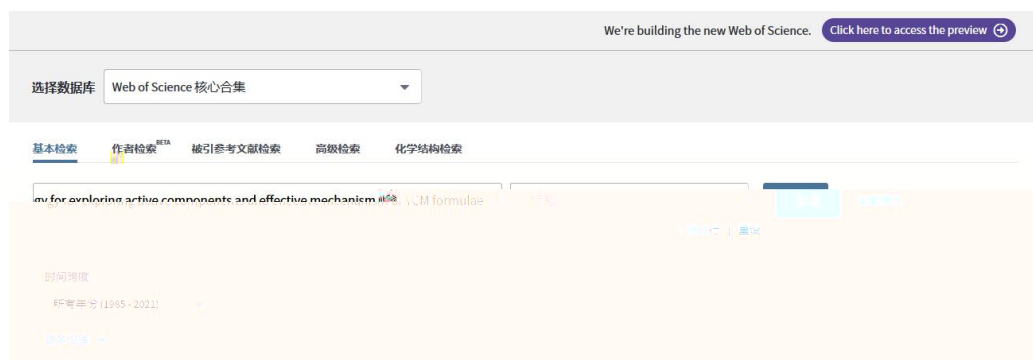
We're building the new Web of Science. Click here to access the preview

选择数据库 Web of Science 核心合集

基本检索 作者检索BETA 被引参考文献检索 高级检索 化学结构检索

gy for exploring active components and effective mechanism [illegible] TCM formulae

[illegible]

时间跨度

所有年份 (1985 - 2021)

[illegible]